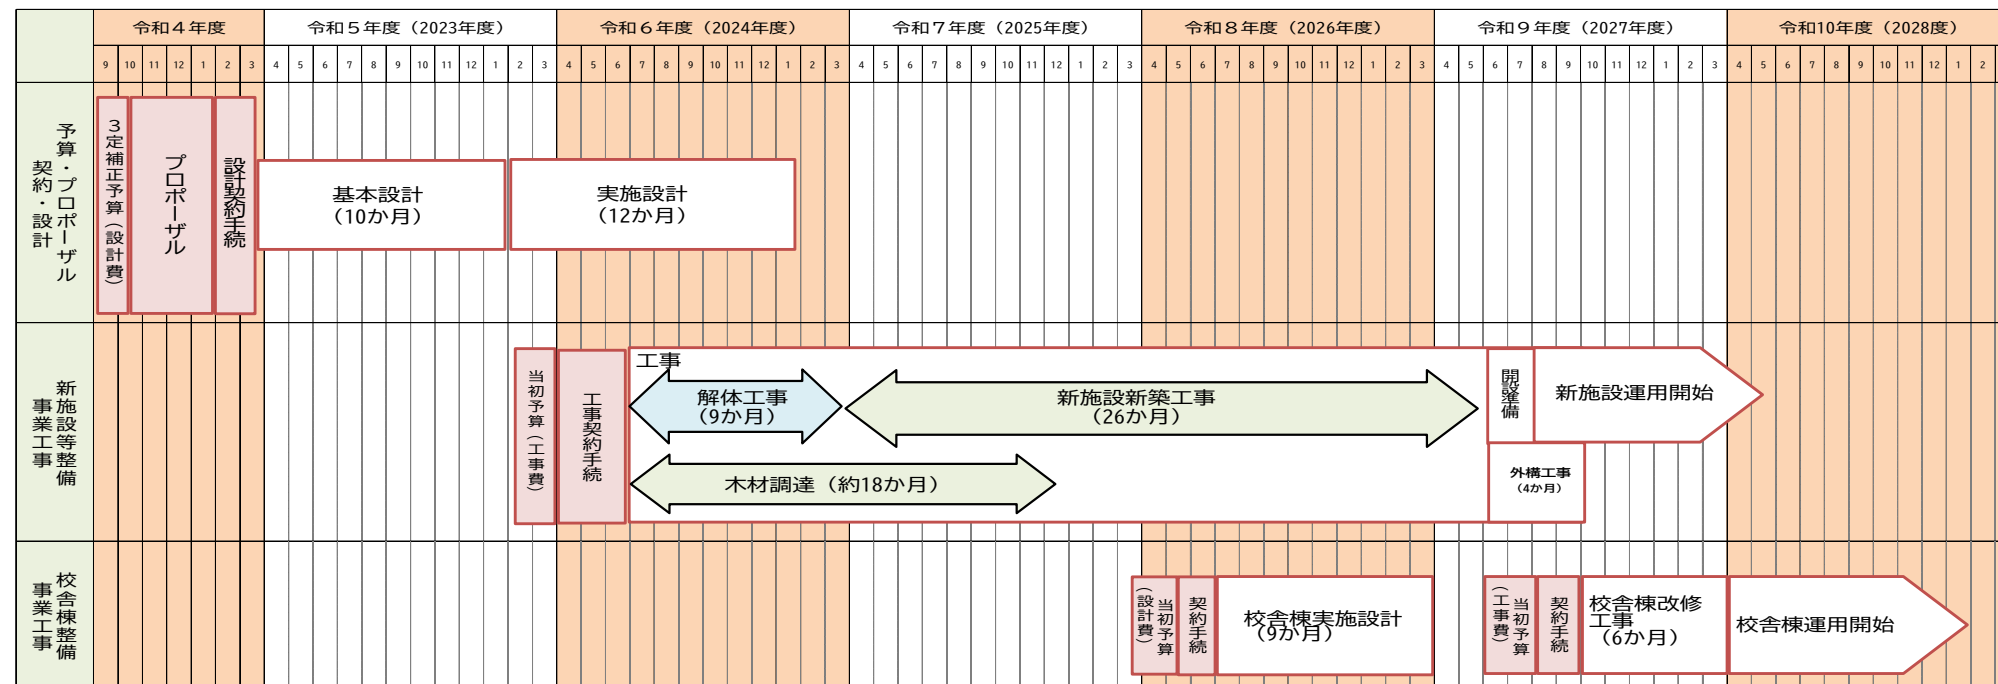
| | 令和４年度 | 令和５年度（2023年度） | 令和６年度（2024年度） | 令和７年度（2025年度） | 令和８年度（2026年度） | 令和９年度（2027年度） | 令和10年度（2028年度） |
|---|---|---|---|---|---|---|---|
| | 9 10 11 12 1 2 3 | 4 5 6 7 8 9 10 11 12 1 2 3 | 4 5 6 7 8 9 10 11 12 1 2 3 | 4 5 6 7 8 9 10 11 12 1 2 3 | 4 5 6 7 8 9 10 11 12 1 2 3 | 4 5 6 7 8 9 10 11 12 1 2 3 | 4 5 6 7 8 9 10 11 12 1 2 |
| 予算・プロポーザル 契約・設計 | ３定補正予算（設計費） プロポーザル 設計契約手続 | 基本設計（10か月） | 実施設計（12か月） | | | | |
| 新施設等整備 事業工事 | | 当初予算（工事費） | 工事契約手続 工事 解体工事（9か月） 木材調達（約18か月） | 新施設新築工事（26か月） | | 開業準備 外構工事（4か月） 新施設運用開始 | |
| 校舎棟整備 事業工事 | | | | | 当初予算（設計費） 契約手続 校舎棟実施設計（9か月） | 当初予算（工事費） 契約手続 校舎棟改修工事（6か月） | 校舎棟運用開始 |